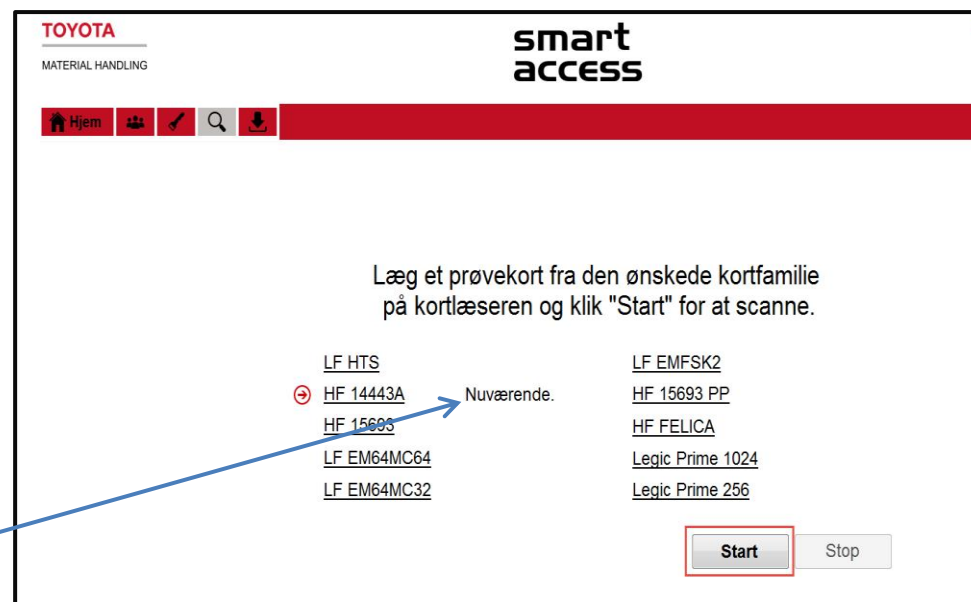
TOYOTA
MATERIAL HANDLING

smart
access

Hjem

Læg et prøvekort fra den ønskede kortfamilie på kortlæseren og klik "Start" for at scanne.

LF HTS
HF 14443A Nuværende.
HF 15693
LF EM64MC64
LF EM64MC32

LF EMFSK2
HF 15693 PP
HF FELICA
Legic Prime 1024
Legic Prime 256

Start
Stop